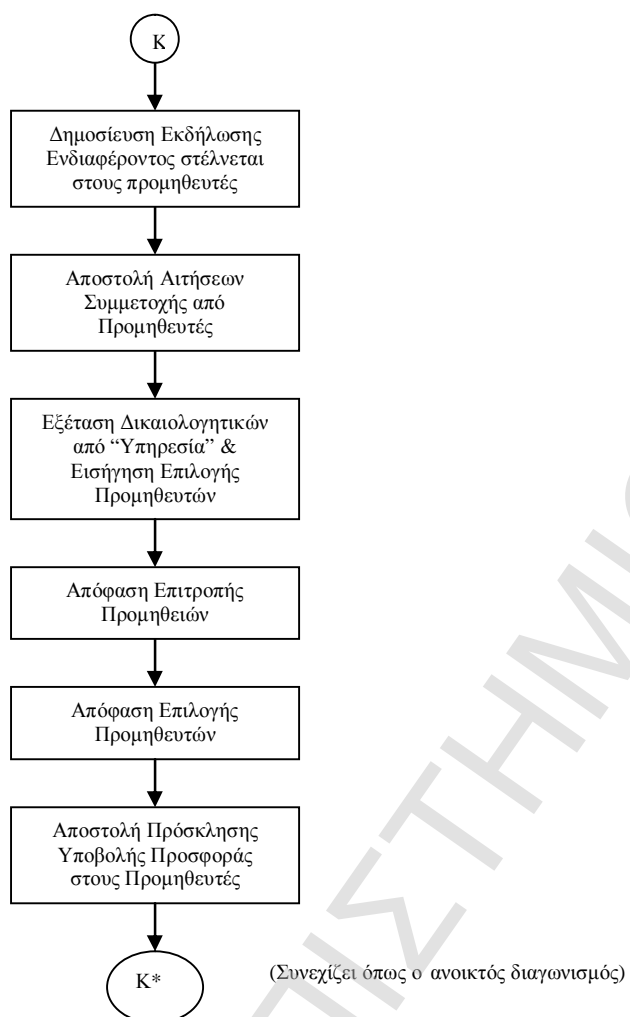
K

Δημοσίευση Εκδήλωσης Ενδιαφέροντος στέλνεται στους προμηθευτές

Αποστολή Αιτήσεων Συμμετοχής από Προμηθευτές

Εξέταση Δικαιολογητικών από "Υπηρεσία" & Εισήγηση Επιλογής Προμηθευτών

Απόφαση Επιτροπής Προμηθειών

Απόφαση Επιλογής Προμηθευτών

Αποστολή Πρόσκλησης Υποβολής Προσφοράς στους Προμηθευτές

K*

(Συνεχίζει όπως ο ανοικτός διαγωνισμός)

ΠΑΝΕΠΙΣΤΗΜΙΟ